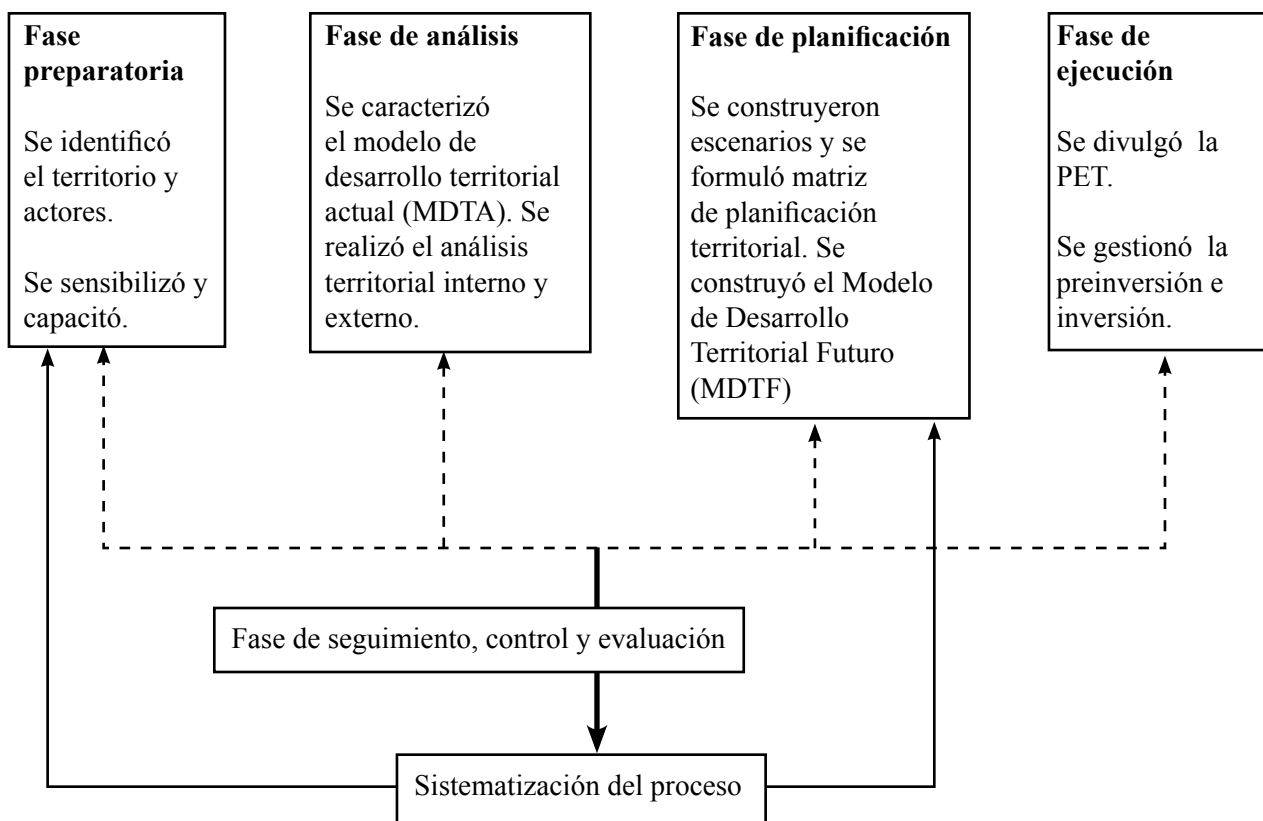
**Fase preparatoria**

Se identificó el territorio y actores.

Se sensibilizó y capacitó.

**Fase de análisis**

Se caracterizó el modelo de desarrollo territorial actual (MDTA). Se realizó el análisis territorial interno y externo.

**Fase de planificación**

Se construyeron escenarios y se formuló matriz de planificación territorial. Se construyó el Modelo de Desarrollo Territorial Futuro (MDTF)

**Fase de ejecución**

Se divulgó la PET.

Se gestionó la preinversión e inversión.

Fase de seguimiento, control y evaluación

Sistematización del proceso